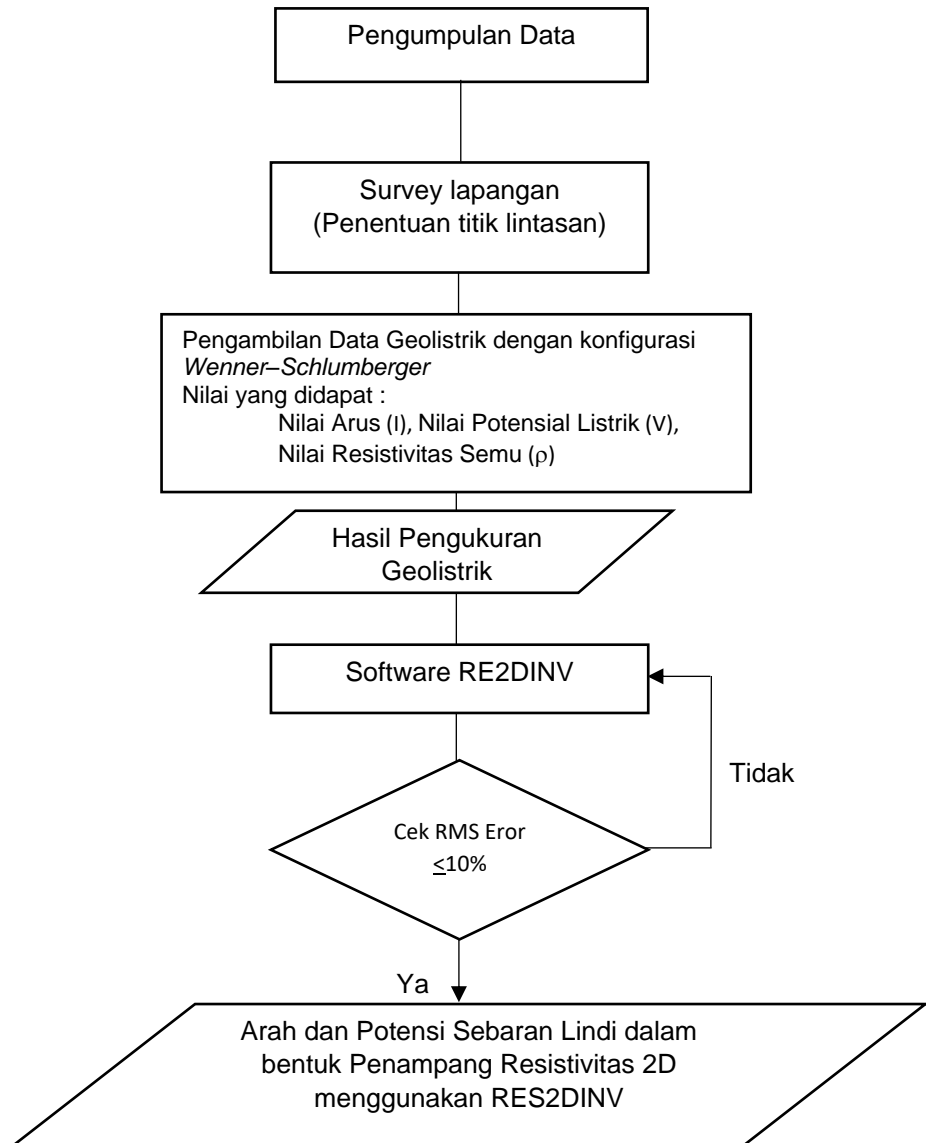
Pengumpulan Data

Survey lapangan
(Penentuan titik lintasan)

Pengambilan Data Geolistrik dengan konfigurasi *Wenner–Schlumberger*
Nilai yang didapat :
Nilai Arus (I), Nilai Potensial Listrik (V),
Nilai Resistivitas Semu ($\rho$)

Hasil Pengukuran Geolistrik

Software RE2DINV

Tidak

Cek RMS Eror
$\leq$10%

Ya

Arah dan Potensi Sebaran Lindi dalam bentuk Penampang Resistivitas 2D menggunakan RES2DINV